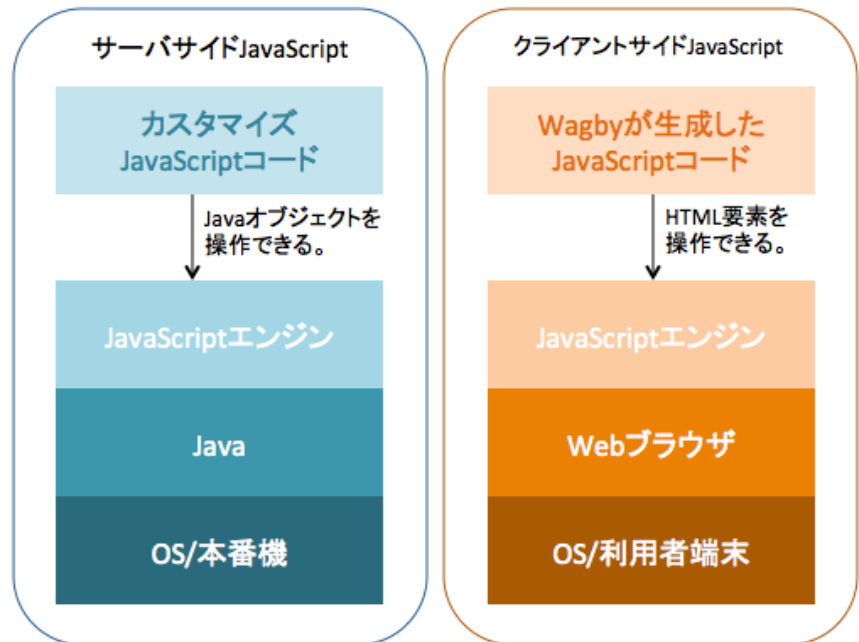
サーバサイドJavaScript

カスタマイズ
JavaScriptコード

Javaオブジェクトを
操作できる。

JavaScriptエンジン

Java

OS/本番機

クライアントサイドJavaScript

Wagbyが生成した
JavaScriptコード

HTML要素を
操作できる。

JavaScriptエンジン

Webブラウザ

OS/利用者端末